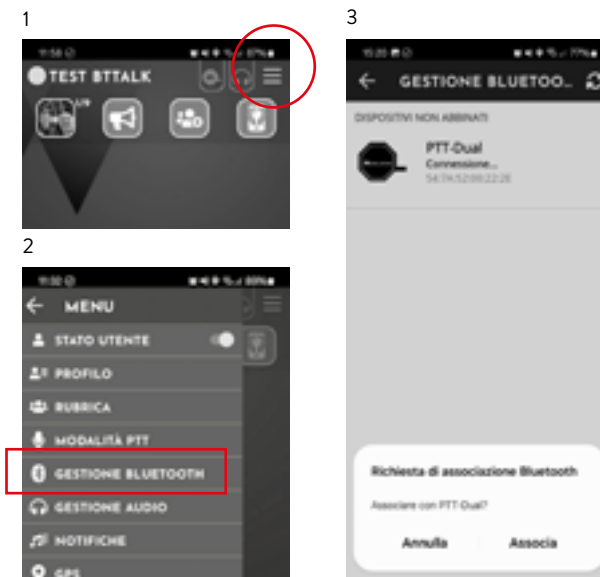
1

TEST BTTALK

2

MENU

STATO UTENTE

PROFILO

RUBRICA

MODALITÀ PTT

GESTIONE BLUETOOTH

GESTIONE AUDIO

NOTIFICHE

GPS

3

GESTIONE BLUETOO...

DISPOSITIVI NON ABBINATI

PTT-Dual

Connessione...

54:74:52:00:22:2E

Richiesta di associazione Bluetooth

Associare con PTT-Dual?

Annulla

Associa